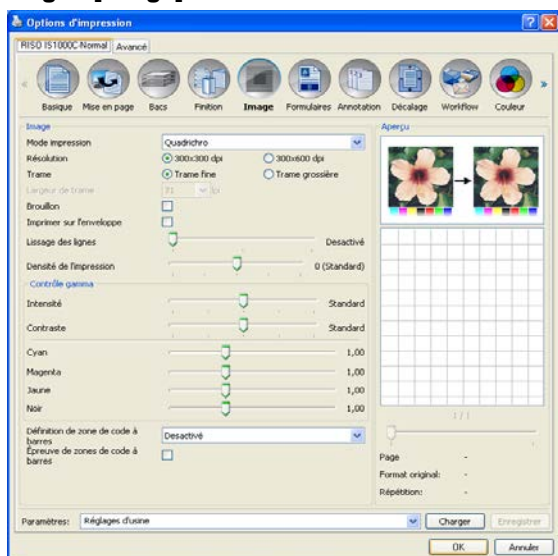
Options d'impression

RISO IS1000C-Normal Avancé

Basique Mise en page Bacs Finition Image Formulaires Annotation Décalage Workflow Couleur

Image

Mode impression Quadrichro

Résolution 300x300 dpi 300x600 dpi

Trame Trame fine Trame grossière

Largeur de trame 71 lpi

Brouillon

Imprimer sur l'enveloppe

Lissage des lignes Desactivé

Densité de l'impression 0 (Standard)

Contrôle gamma

Intensité Standard

Contraste Standard

Cyan 1,00

Magenta 1,00

Jaune 1,00

Noir 1,00

Définition de zone de code à barres Desactivé

Épreuve de zones de code à barres

Aperçu

1 / 1

Page -

Format original: -

Répétition: -

Paramètres: Réglages d'usine

Charger Enregistrer

OK Annuler